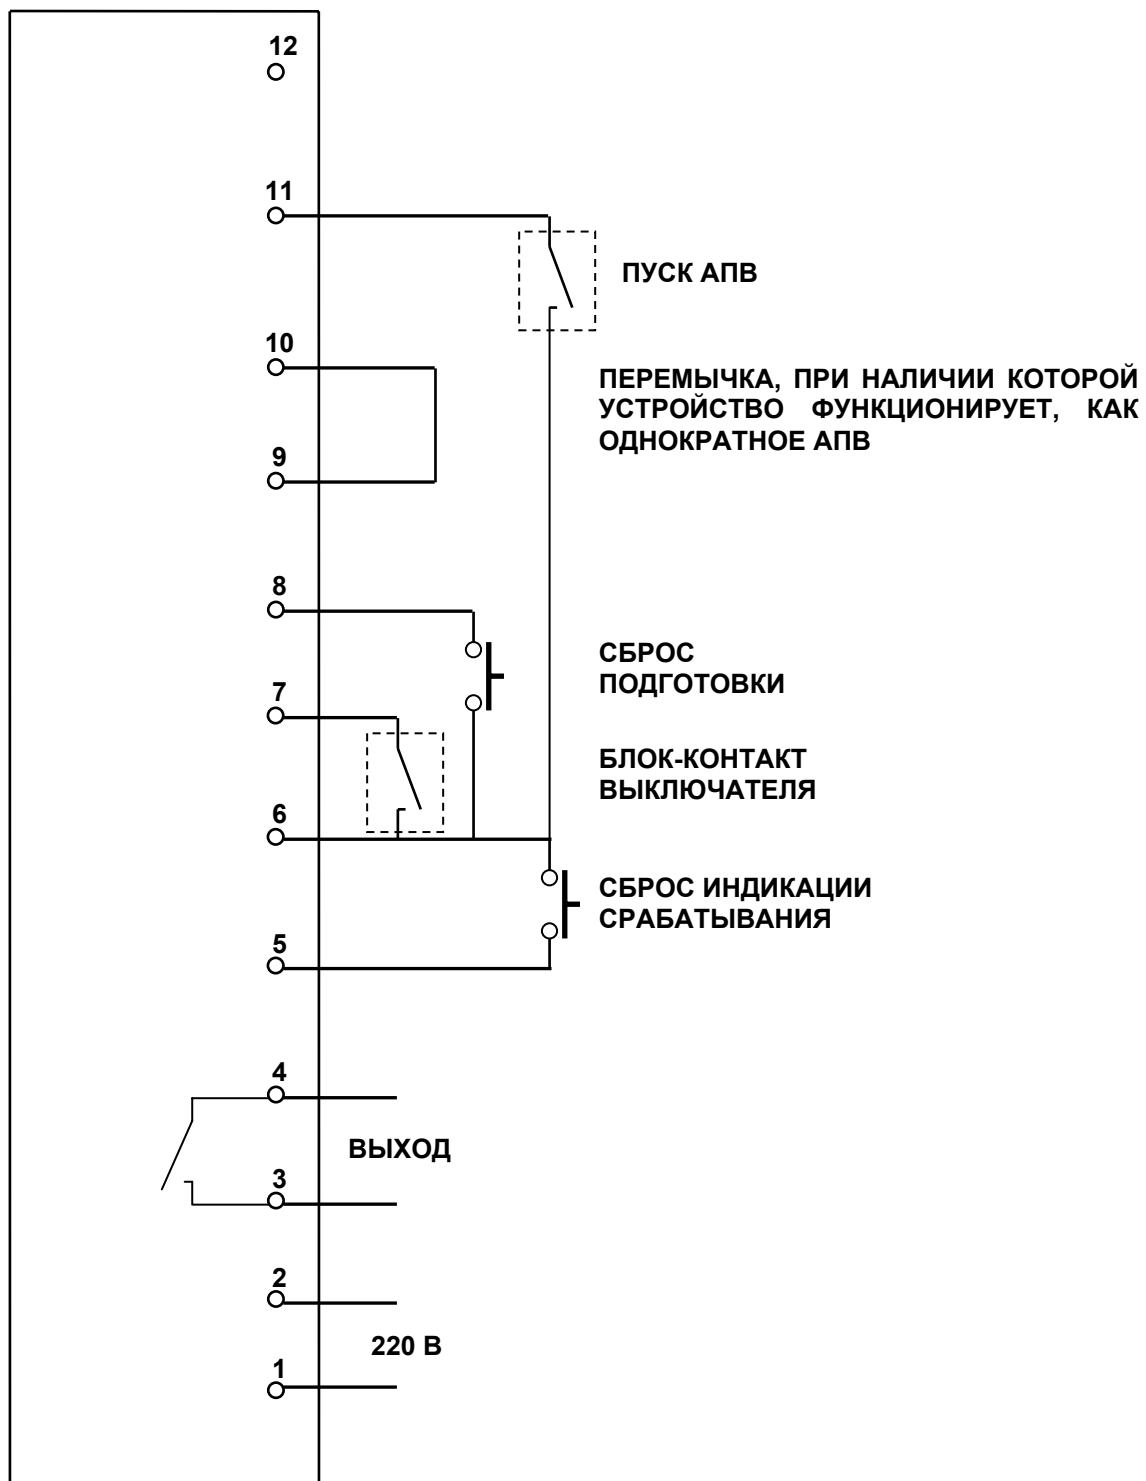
12

11

ПУСК АПВ

10

ПЕРЕМЫЧКА, ПРИ НАЛИЧИИ КОТОРОЙ УСТРОЙСТВО ФУНКЦИОНИРУЕТ, КАК ОДНОКРАТНОЕ АПВ

9

8

СБРОС ПОДГОТОВКИ

7

БЛОК-КОНТАКТ ВЫКЛЮЧАТЕЛЯ

6

СБРОС ИНДИКАЦИИ СРАБАТЫВАНИЯ

5

4

ВЫХОД

3

2

220 В

1